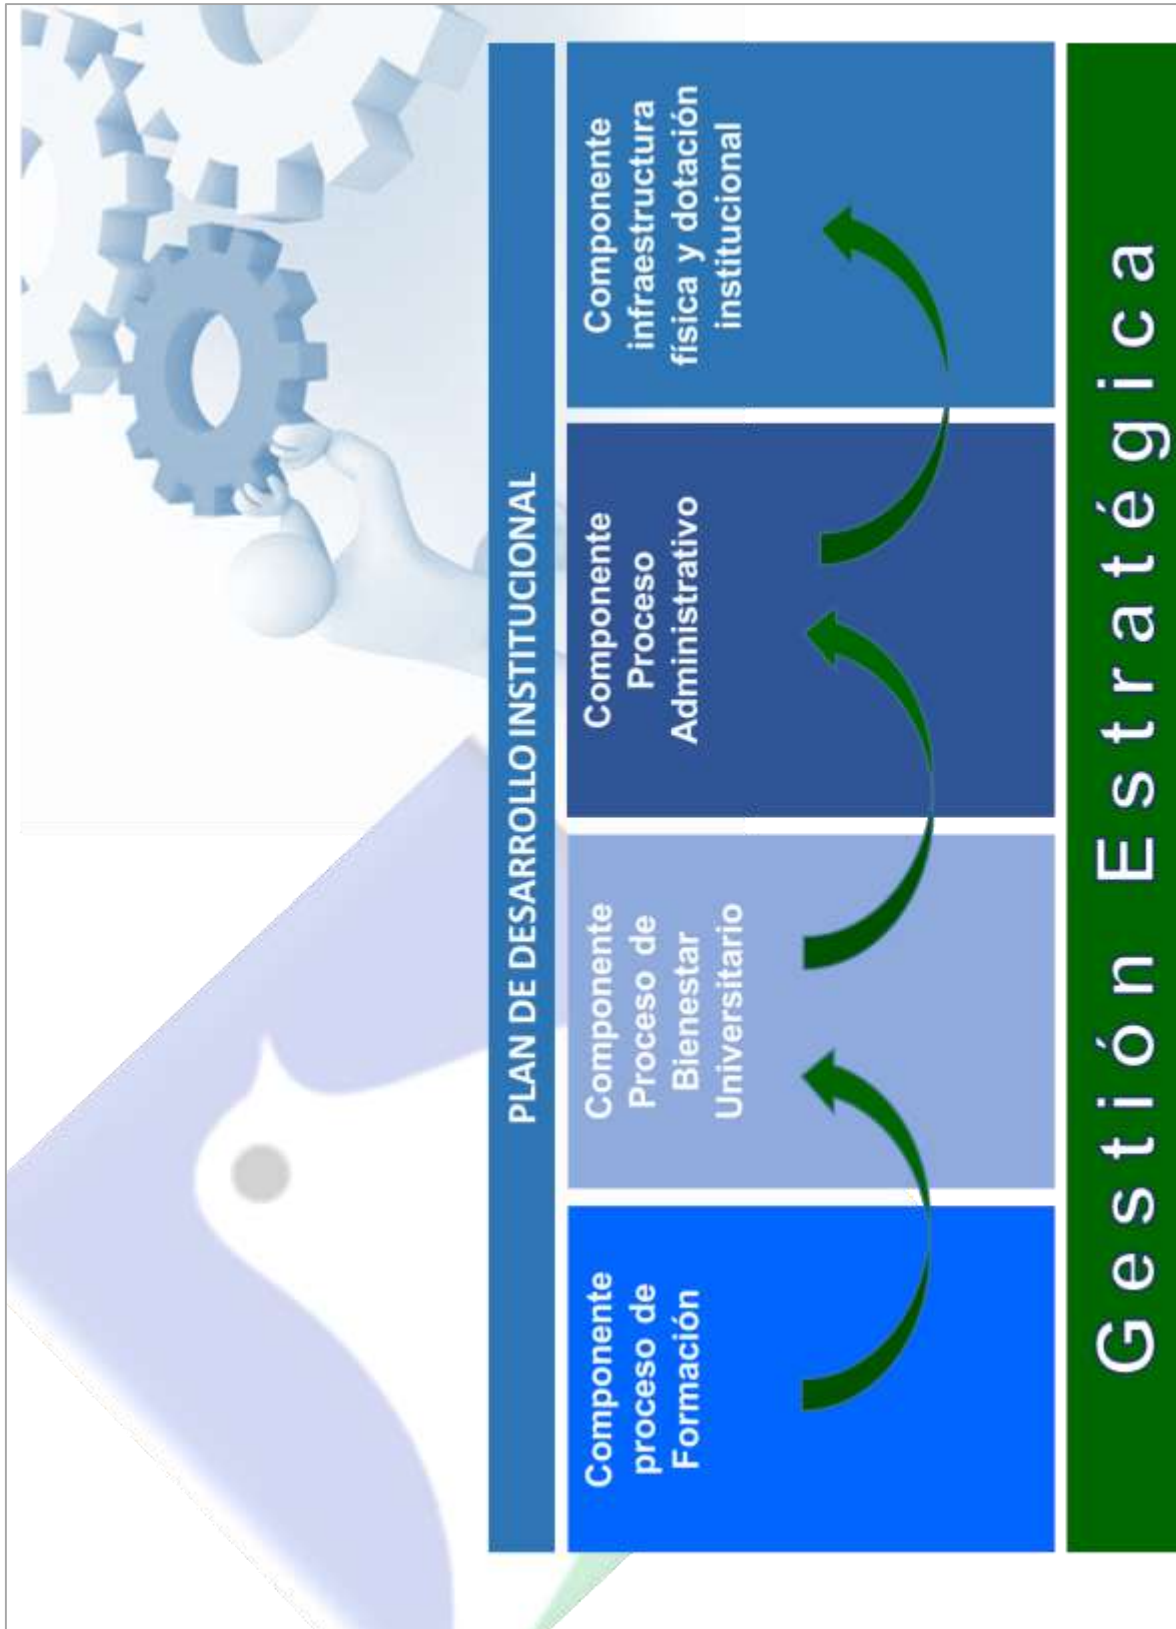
PLAN DE DESARROLLO INSTITUCIONAL

Componente proceso de Formación

Componente Proceso de Bienestar Universitario

Componente Proceso Administrativo

Componente infraestructura física y dotación institucional

Gestión Estratégica